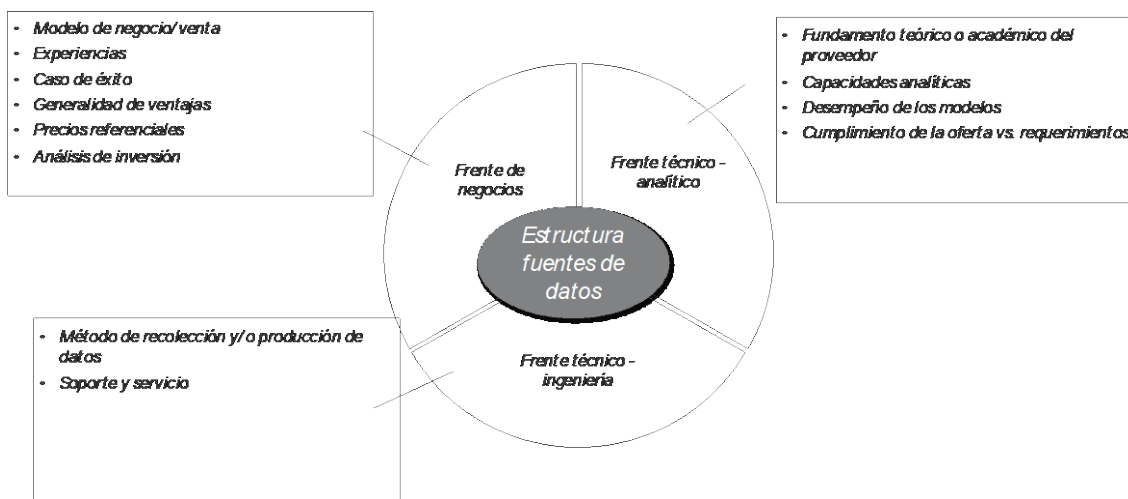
- Modelo de negocio/venta
- Experiencias
- Caso de éxito
- Generalidad de ventajas
- Precios referenciales
- Análisis de inversión

- Fundamento teórico o académico del proveedor
- Capacidades analíticas
- Desempeño de los modelos
- Cumplimiento de la oferta vs. requerimientos

Frente de negocios

Frente técnico - analítico

Estructura fuentes de datos

Frente técnico - ingeniería

- Método de recolección y/o producción de datos
- Soporte y servicio